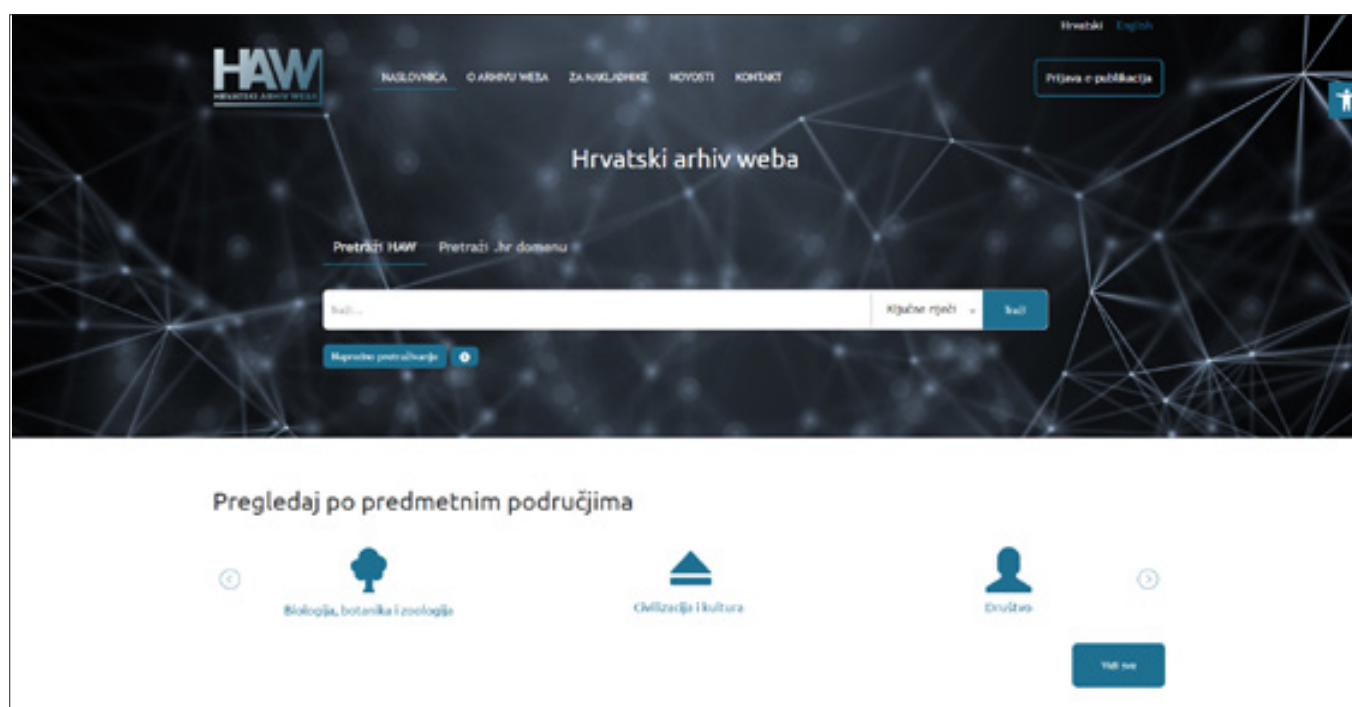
Hrvatski English

HAW
HRVATSKI ARHIV WEBA

NASLOVNICA O ARHIVU WEBA ZA NAKLADNIKE NOVOSTI KONTAKT

Prijava e-publikacija

Hrvatski arhiv weba

Pretraži HAW Pretraži .hr domenu

Traži...

Ključne riječi

Traži

Napredno pretraživanje

Pregledaj po predmetnim područjima

Biologija, botanika i zoologija

Civilizacija i kultura

Društvo

Vidi sve